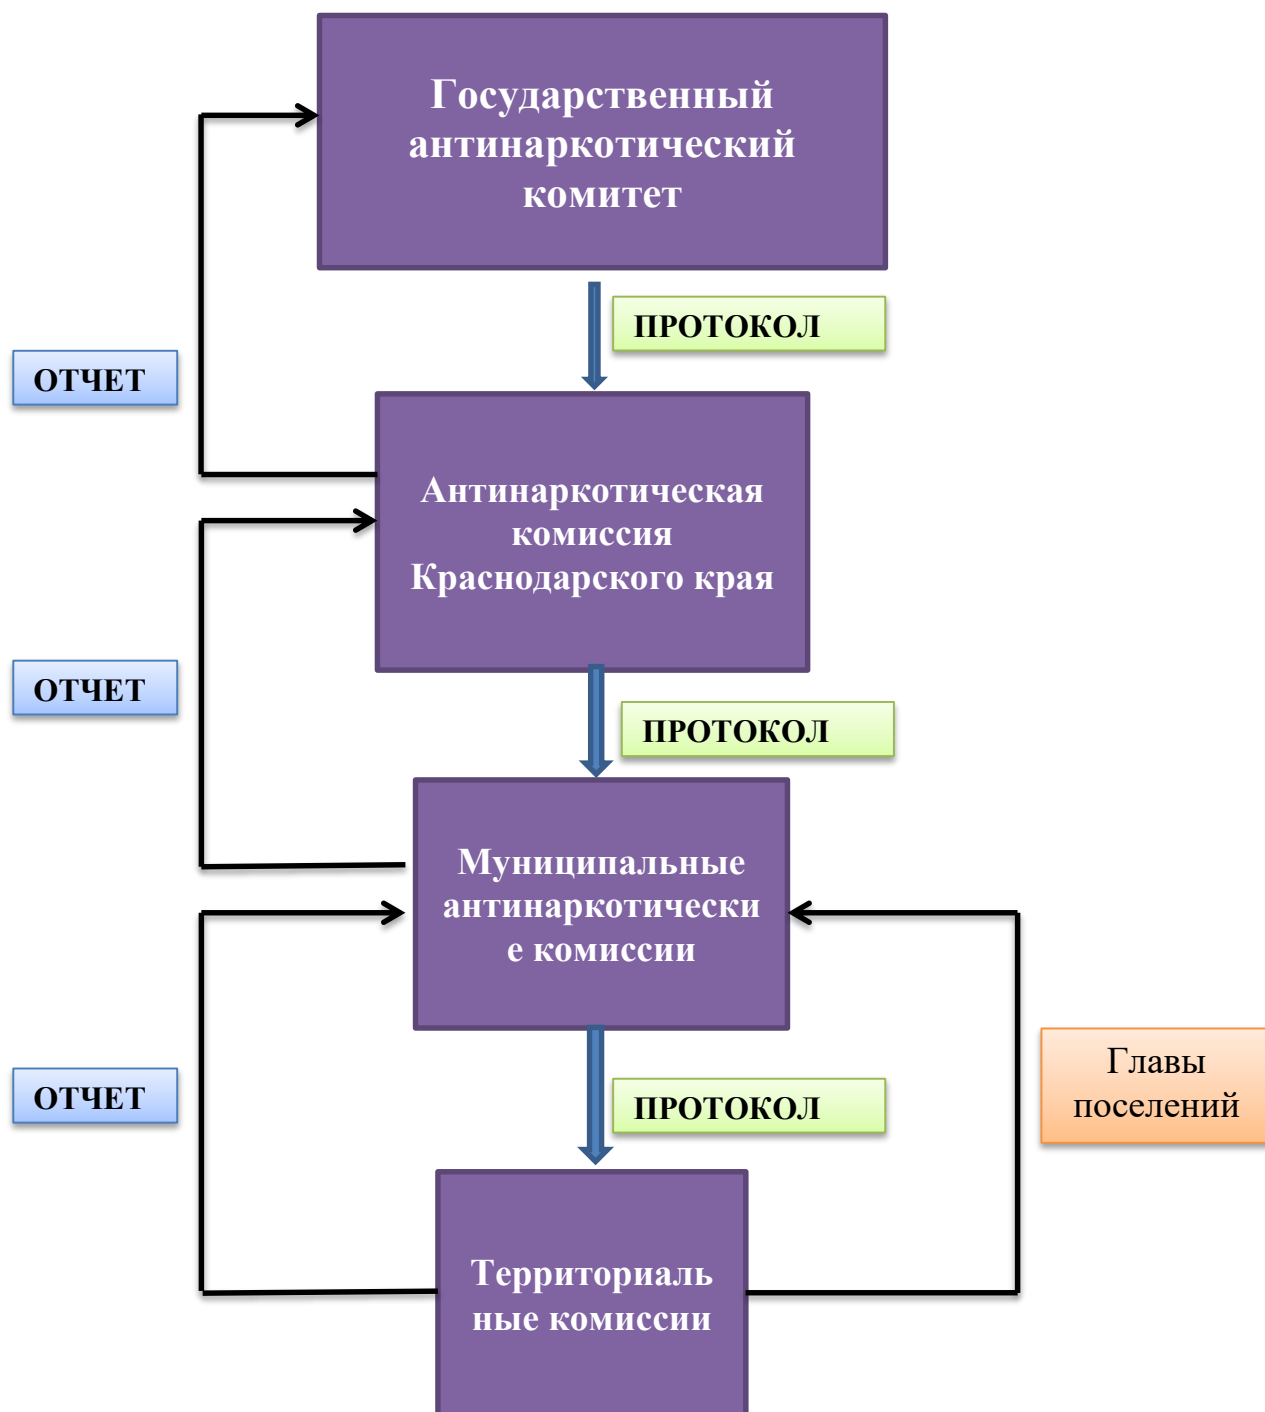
Государственный антинаркотический комитет

ПРОТОКОЛ

ОТЧЕТ

Антинаркотическая комиссия Краснодарского края

ОТЧЕТ

ПРОТОКОЛ

Муниципальные антинаркотически е комиссии

ОТЧЕТ

ПРОТОКОЛ

Главы поселений

Территориаль ные комиссии